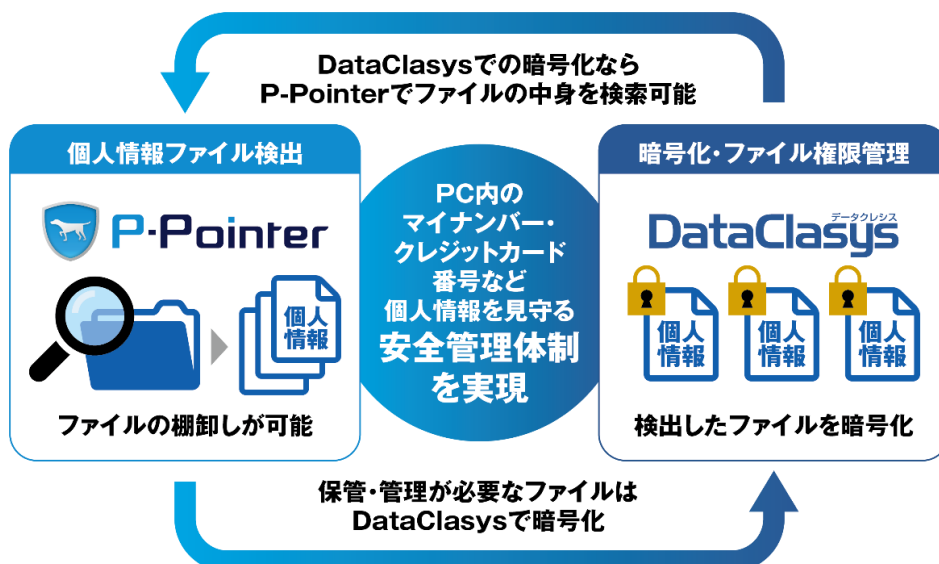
DataClasysでの暗号化なら
P-Pointerでファイルの中身を検索可能

個人情報ファイル検出

P-Pointer

個人
情報

ファイルの棚卸しが可能

PC内の
マイナンバー・
クレジットカード
番号など
個人情報を見守る
安全管理体制
を実現

暗号化・ファイル権限管理

データクレシス
DataClasys

個人
情報

個人
情報

個人
情報

検出したファイルを暗号化

保管・管理が必要なファイルは
DataClasysで暗号化